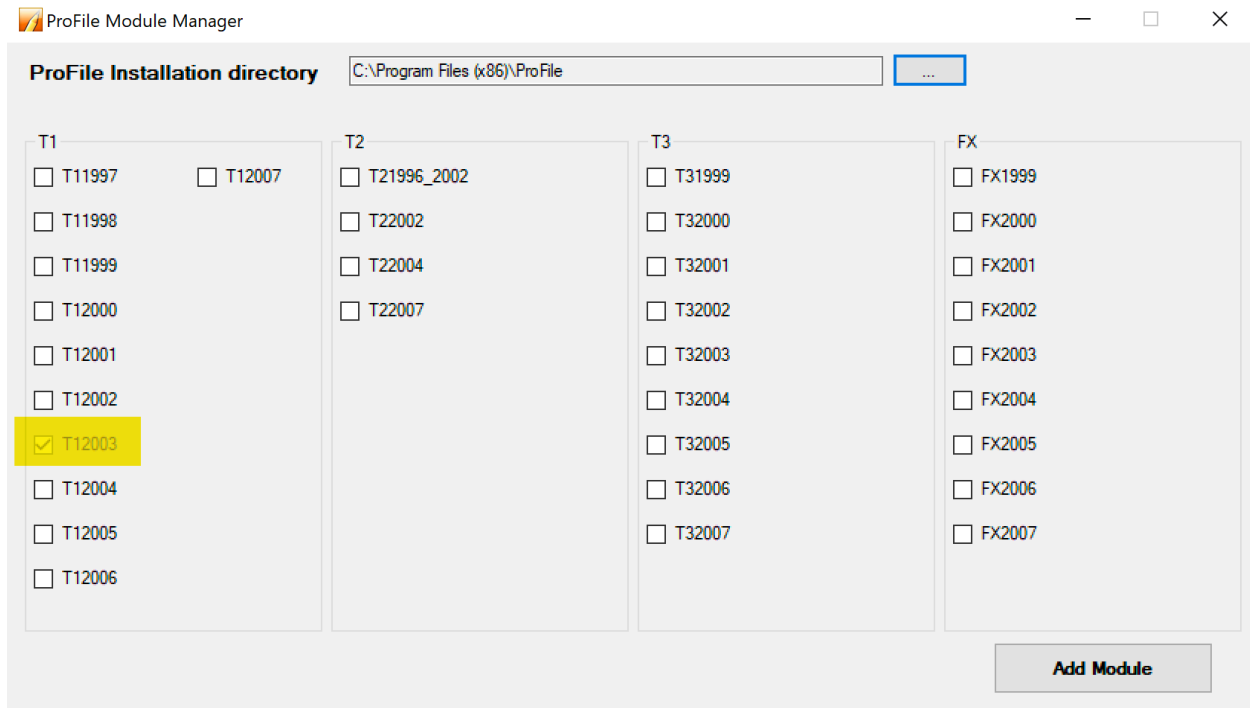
ProFile Module Manager

ProFile Installation directory C:\Program Files (x86)\ProFile ...

T1
T11997
T12007
T11998
T11999
T12000
T12001
T12002
T12003
T12004
T12005
T12006

T2
T21996_2002
T22002
T22004
T22007

T3
T31999
T32000
T32001
T32002
T32003
T32004
T32005
T32006
T32007

FX
FX1999
FX2000
FX2001
FX2002
FX2003
FX2004
FX2005
FX2006
FX2007

Add Module